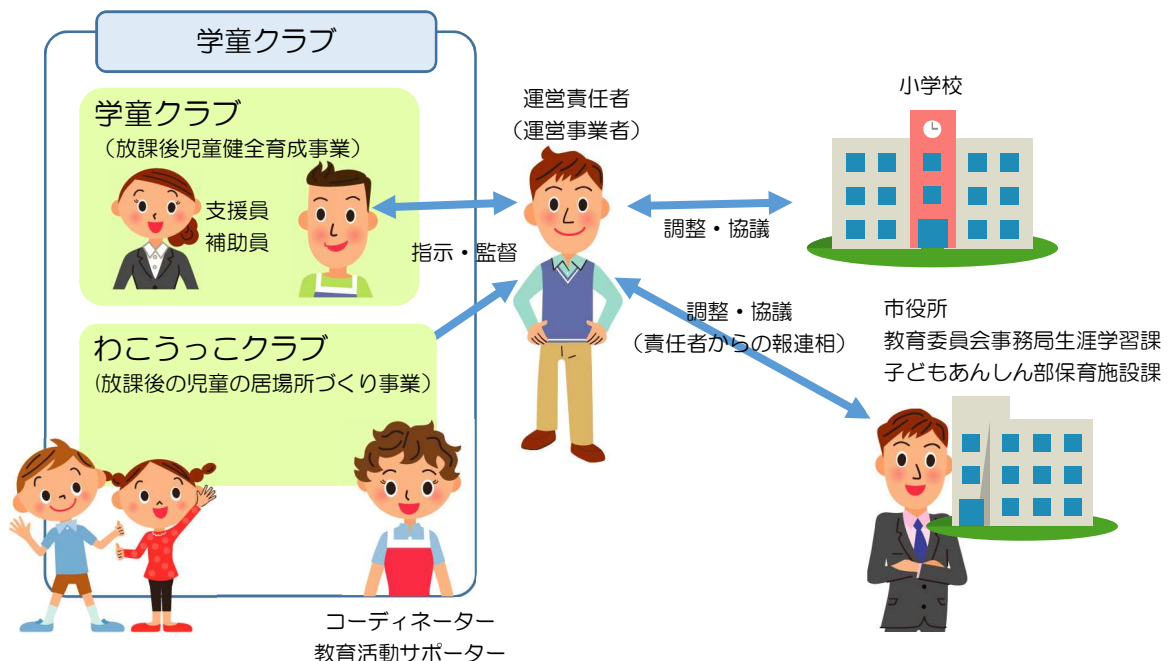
学童クラブ

学童クラブ
（放課後児童健全育成事業）

支援員
補助員

わこうっこクラブ
（放課後の児童の居場所づくり事業）

コーディネーター
教育活動サポーター

指示・監督

運営責任者
（運営事業者）

調整・協議

小学校

調整・協議
（責任者からの報連相）

市役所
教育委員会事務局生涯学習課
子どもあんしん部保育施設課